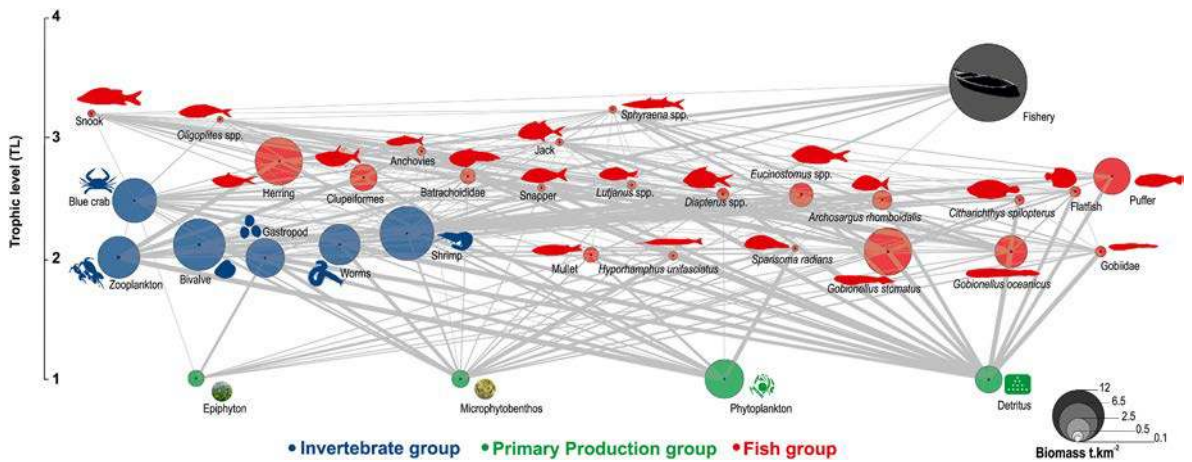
Trophic level (TL)

4

3

2

1

Snook

Oligoplites spp.

Sphyraena spp.

Fishery

Anchovies

Jack

Herring

Clupeiformes

Batrachoididae

Snapper

Lutjanus spp.

Diapterus spp.

Eucinostomus spp.

Archosargus rhomboidalis

Citharichthys spilopterus

Flatfish

Puffer

Blue crab

Gastropod

Bivalve

Zooplankton

Worms

Shrimp

Mullet

Hyporhamphus unifasciatus

Sparisoma radians

Gobionellus stomatus

Gobionellus oceanicus

Gobiidae

Epiphyton

Microphytobenthos

Phytoplankton

Detritus

• Invertebrate group • Primary Production group • Fish group

12

6.5

2.5

0.5

0.1

Biomass t.km$^{-2}$